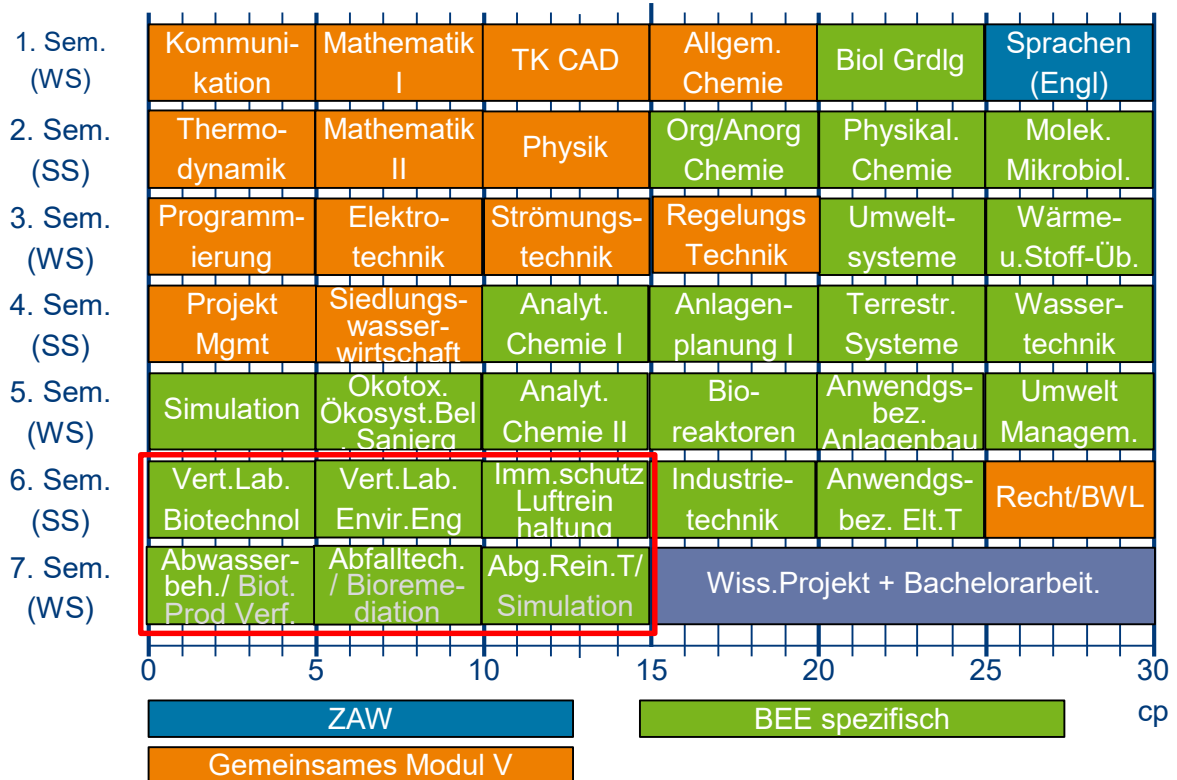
| | | | | | | |
|---|---|---|---|---|---|---|
| 1. Sem. (WS) | Kommunikation | Mathematik I | TK CAD | Allgem. Chemie | Biol Grdlg | Sprachen (Engl) |
| 2. Sem. (SS) | Thermodynamik | Mathematik II | Physik | Org/Anorg Chemie | Physikal. Chemie | Molek. Mikrobiol. |
| 3. Sem. (WS) | Programmierung | Elektrotechnik | Strömungstechnik | Regelungs Technik | Umweltsysteme | Wärme-u.Stoff-Üb. |
| 4. Sem. (SS) | Projekt Mgmt | Siedlungswasserwirtschaft | Analyt. Chemie I | Anlagenplanung I | Terrestr. Systeme | Wassertechnik |
| 5. Sem. (WS) | Simulation | Okotox. Ökosyst.Bel . Sanierg | Analyt. Chemie II | Bioreaktoren | Anwendgsbez. Anlagenbau | Umwelt Managem. |
| 6. Sem. (SS) | Vert.Lab. Biotechnol | Vert.Lab. Envir.Eng | Imm.schutz Luftreinhaltung | Industrietechnik | Anwendgsbez. Elt.T | Recht/BWL |
| 7. Sem. (WS) | Abwasserbeh./ Biot. Prod Verf. | Abfalltech. / Bioremediation | Abg.Rein.T/ Simulation | Wiss.Projekt + Bachelorarbeit. | | |

0 5 10 15 20 25 30
cp

ZAW
BEE spezifisch
Gemeinsames Modul V